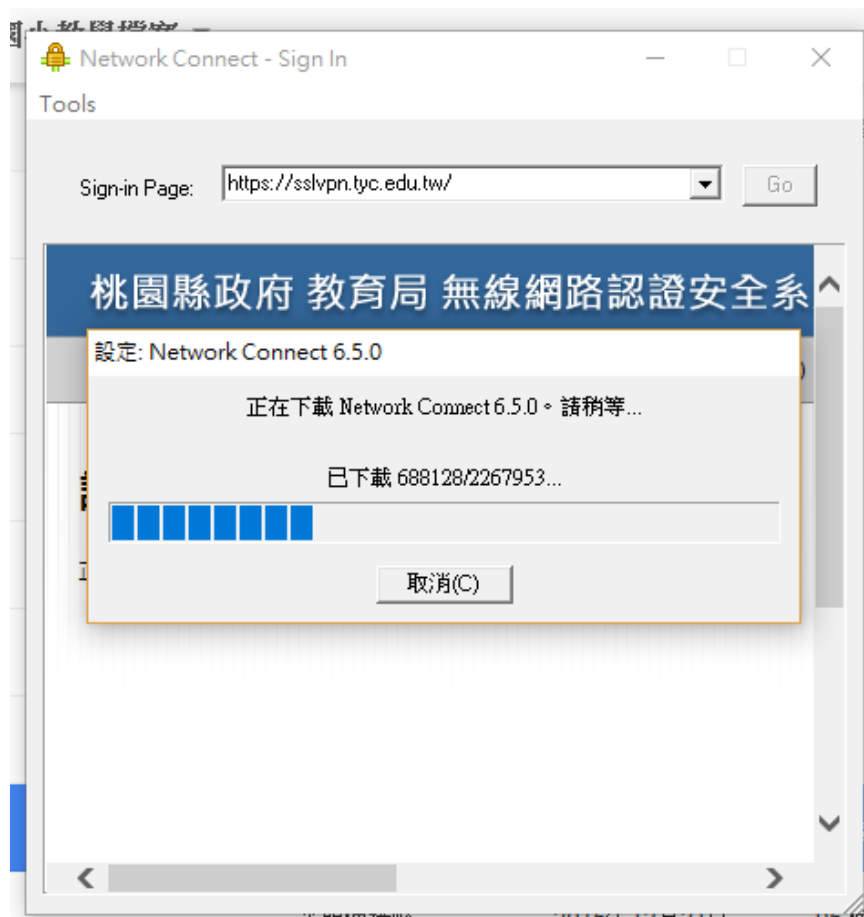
Network Connect - Sign In

Tools

Sign-in Page: https://sslvpn.tyc.edu.tw/

Go

桃園縣政府 教育局 無線網路認證安全系

設定: Network Connect 6.5.0

正在下載 Network Connect 6.5.0。請稍等...

已下載 688128/2267953...

取消(C)